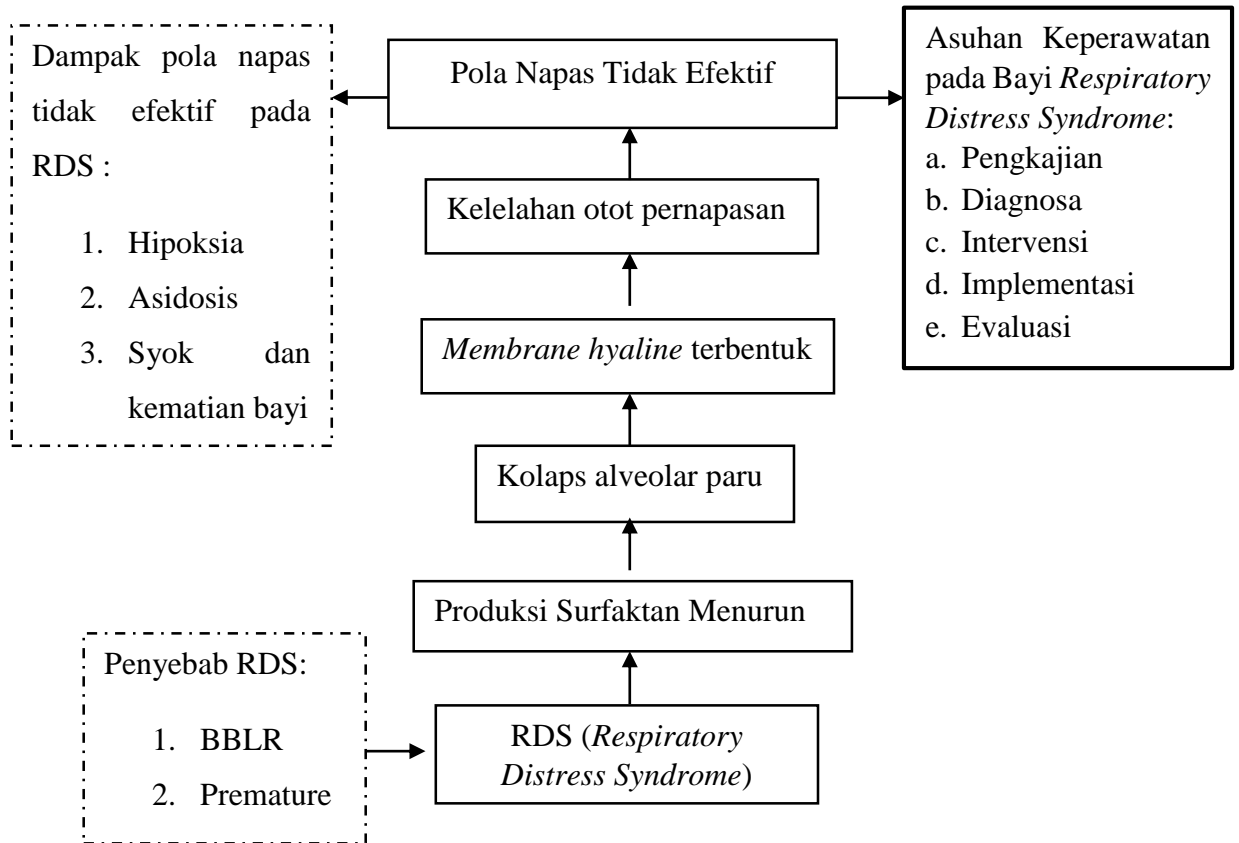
Dampak pola napas tidak efektif pada RDS :

1. Hipoksia
2. Asidosis
3. Syok dan kematian bayi

Pola Napas Tidak Efektif

Asuhan Keperawatan pada Bayi *Respiratory Distress Syndrome*:
a. Pengkajian
b. Diagnosa
c. Intervensi
d. Implementasi
e. Evaluasi

Kelelahan otot pernapasan

*Membrane hyaline* terbentuk

Kolaps alveolar paru

Produksi Surfaktan Menurun

Penyebab RDS:

1. BBLR
2. Premature

RDS (*Respiratory Distress Syndrome*)